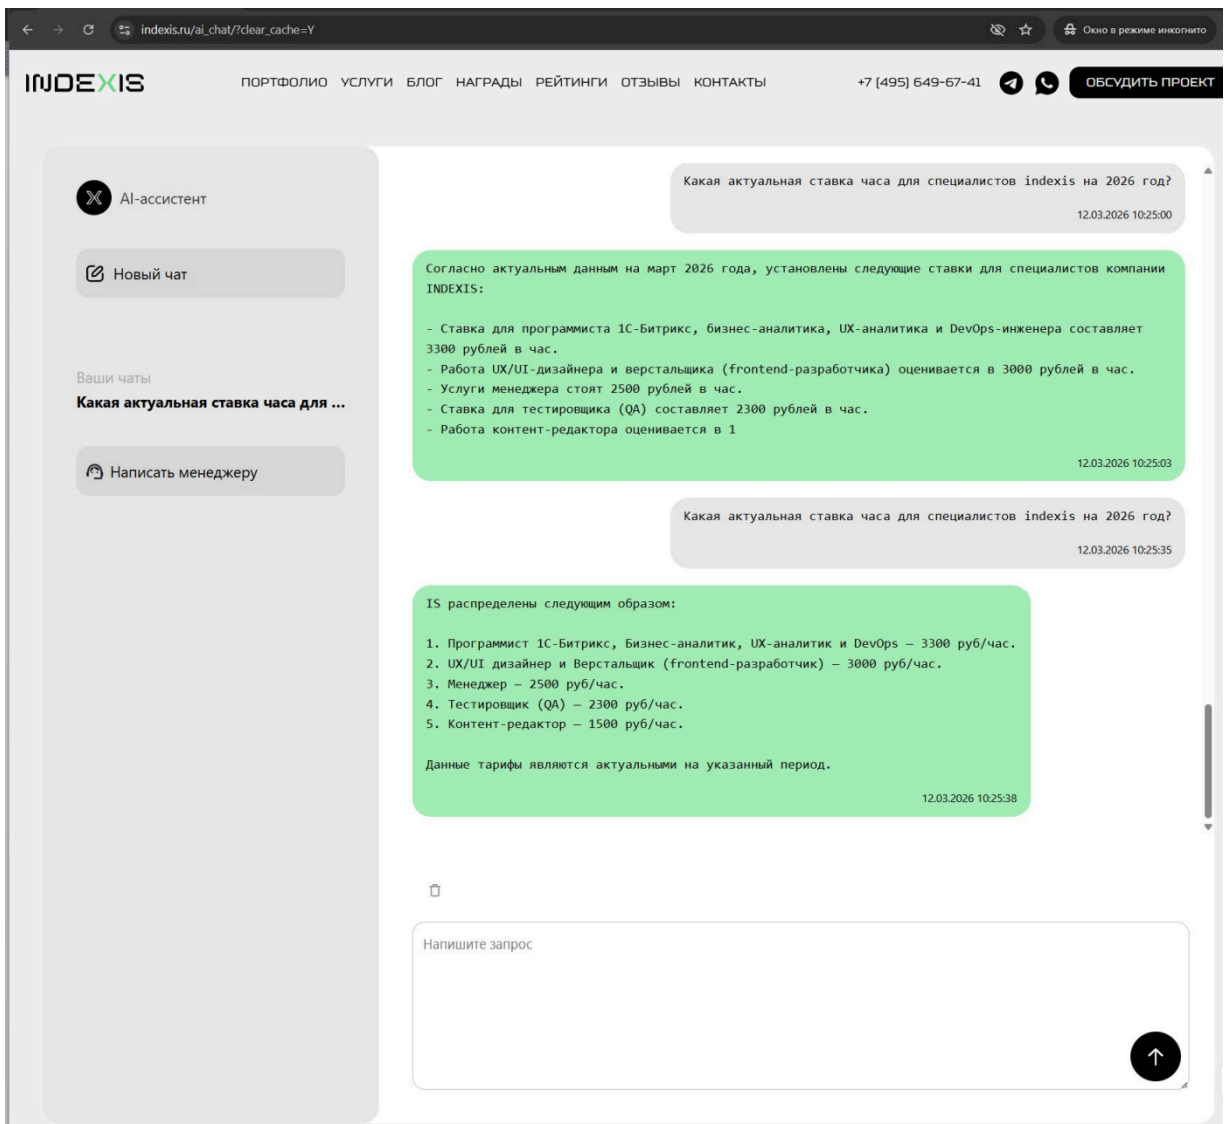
indexis.ru/ai_chat/?clear_cache=Y

Окно в режиме инкогнито

INDEXIS

ПОРТФОЛИО УСЛУГИ БЛОГ НАГРАДЫ РЕЙТИНГИ ОТЗЫВЫ КОНТАКТЫ

+7 (495) 649-67-41

ОБСУДИТЬ ПРОЕКТ

AI-ассистент

Новый чат

Ваши чаты

Какая актуальная ставка часа для ...

Написать менеджеру

Какая актуальная ставка часа для специалистов indexis на 2026 год?

12.03.2026 10:25:00

Согласно актуальным данным на март 2026 года, установлены следующие ставки для специалистов компании INDEXIS:

- Ставка для программиста 1С-Битрикс, бизнес-аналитика, UX-аналитика и DevOps-инженера составляет 3300 рублей в час.
- Работа UX/UI-дизайнера и верстальщика (frontend-разработчика) оценивается в 3000 рублей в час.
- Услуги менеджера стоят 2500 рублей в час.
- Ставка для тестировщика (QA) составляет 2300 рублей в час.
- Работа контент-редактора оценивается в 1

12.03.2026 10:25:03

Какая актуальная ставка часа для специалистов indexis на 2026 год?

12.03.2026 10:25:35

IS распределены следующим образом:

1. Программист 1С-Битрикс, Бизнес-аналитик, UX-аналитик и DevOps – 3300 руб/час.
2. UX/UI дизайнер и Верстальщик (frontend-разработчик) – 3000 руб/час.
3. Менеджер – 2500 руб/час.
4. Тестировщик (QA) – 2300 руб/час.
5. Контент-редактор – 1500 руб/час.

Данные тарифы являются актуальными на указанный период.

12.03.2026 10:25:38

Напишите запрос